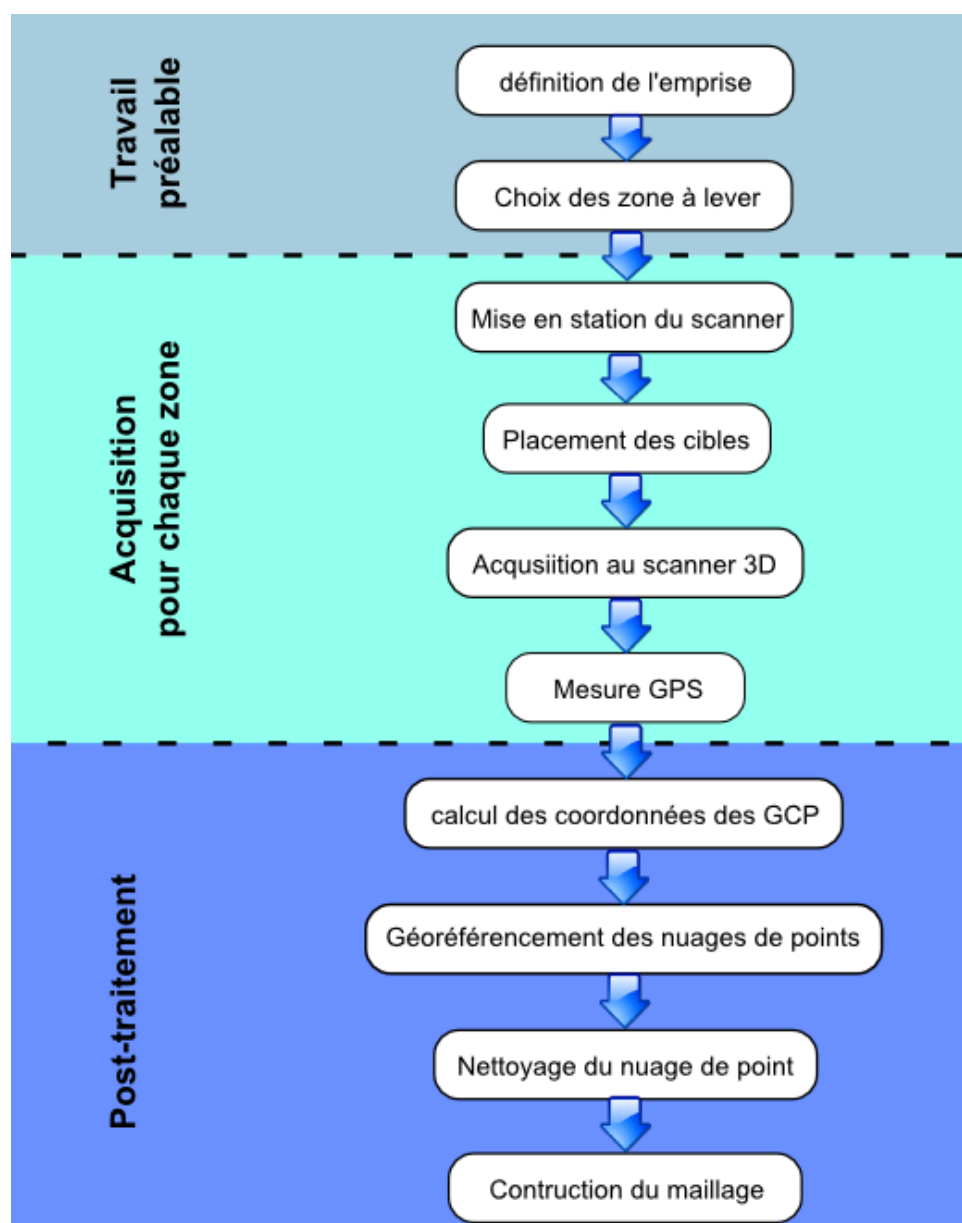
Travail préalable

définition de l'emprise

Choix des zone à lever

Acquisition pour chaque zone

Mise en station du scanner

Placement des cibles

Acqusiition au scanner 3D

Mesure GPS

Post-traitement

calcul des coordonnées des GCP

Géoréférencement des nuages de points

Nettoyage du nuage de point

Contruction du maillage